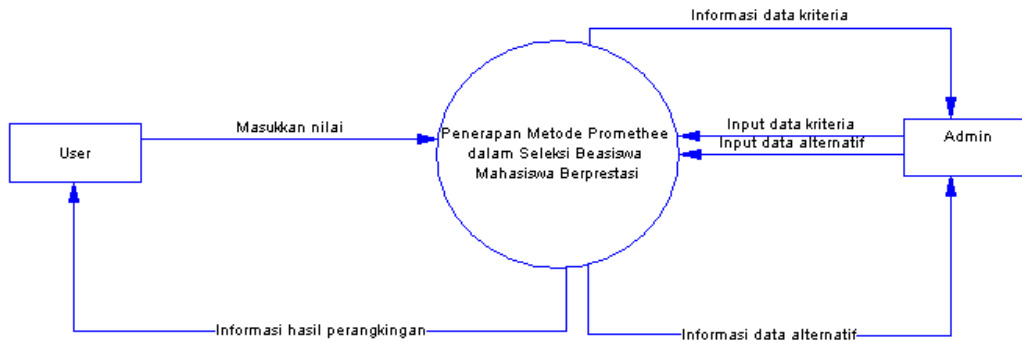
Informasi data kriteria

User

Masukkan nilai

Penerapan Metode Promethee dalam Seleksi Beasiswa Mahasiswa Berprestasi

Input data kriteria

Input data alternatif

Admin

Informasi hasil perangkingan

Informasi data alternatif